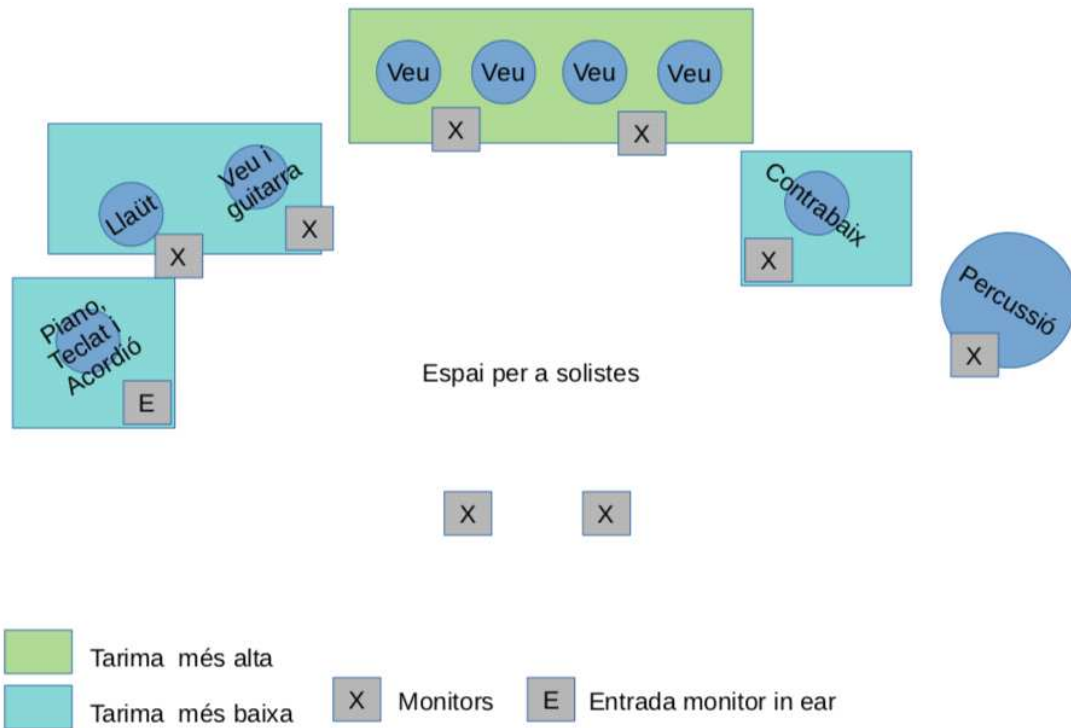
Veu Veu Veu Veu

X X

Veu i guitarra

Llaüt

X

X

Contrabaix

X

Percussió

X

Piano, Teclat i Acordió

E

Espai per a solistes

X X

Tarima més alta

Tarima més baixa

X Monitors

E Entrada monitor in ear